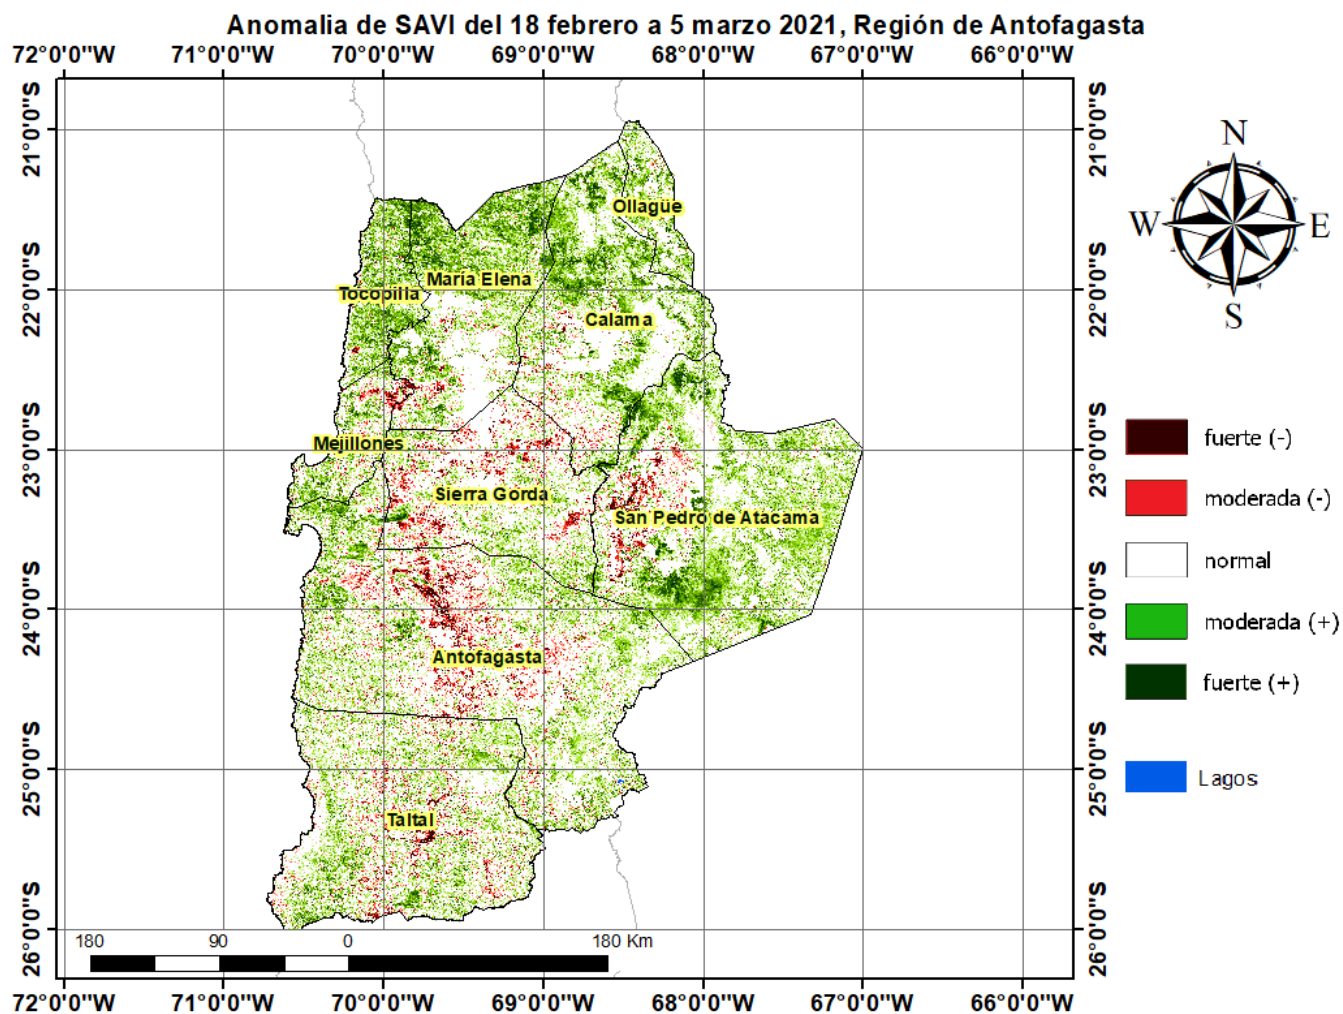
Anomalia de SAVI del 18 febrero a 5 marzo 2021, Región de Antofagasta

72°0'0"W 71°0'0"W 70°0'0"W 69°0'0"W 68°0'0"W 67°0'0"W 66°0'0"W

21°0'0"S
22°0'0"S
23°0'0"S
24°0'0"S
25°0'0"S
26°0'0"S

Ollagüe
María Elena
Tocopilla
Calama
Mejillones
Sierra Gorda
San Pedro de Atacama
Antofagasta
Taltal

180 90 0 180 Km

N
W E
S

fuerte (-)
moderada (-)
normal
moderada (+)
fuerte (+)
Lagos

72°0'0"W 71°0'0"W 70°0'0"W 69°0'0"W 68°0'0"W 67°0'0"W 66°0'0"W